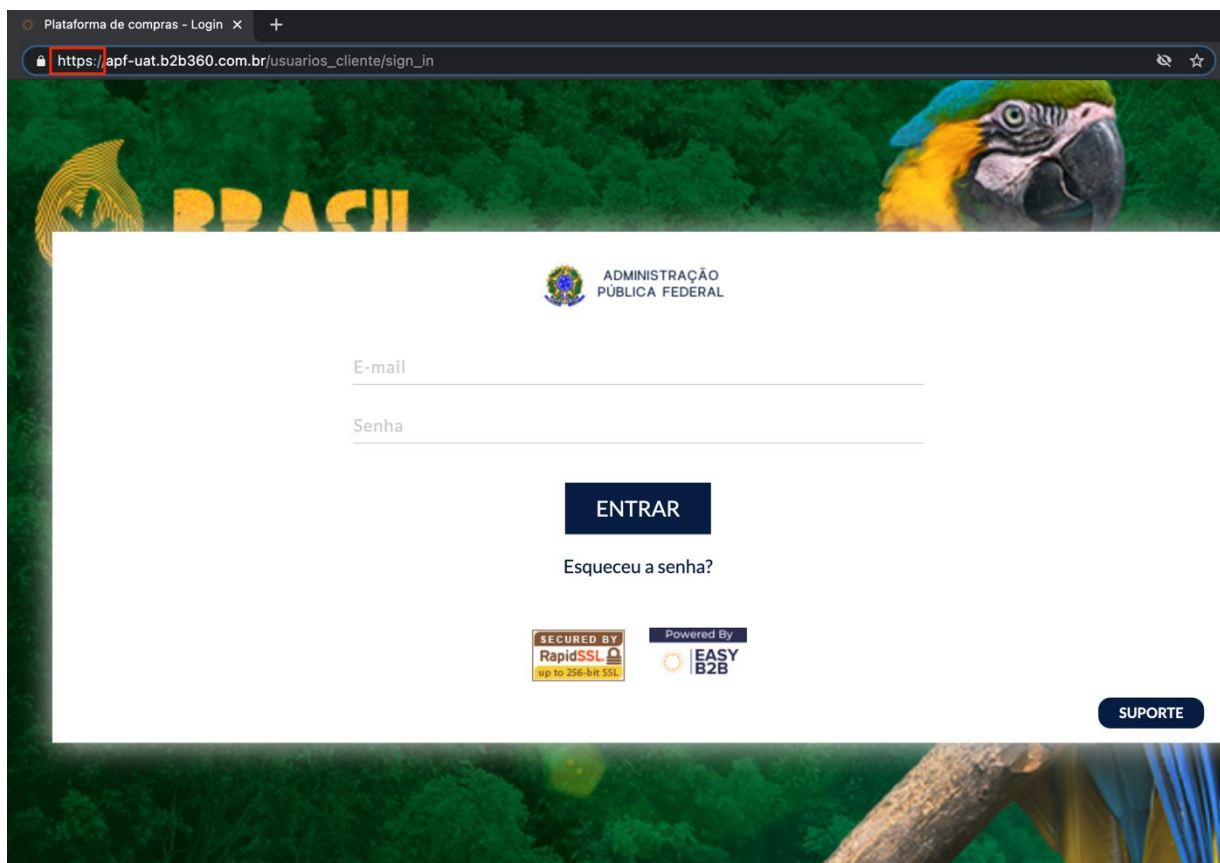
Plataforma de compras - Login ×

https://apf-uat.b2b360.com.br/usuarios_cliente/sign_in

BRASIL

ADMINISTRAÇÃO PÚBLICA FEDERAL

E-mail

Senha

ENTRAR

Esqueceu a senha?

SECURED BY RapidSSL up to 256-bit SSL

Powered By EASY B2B

SUPORTE